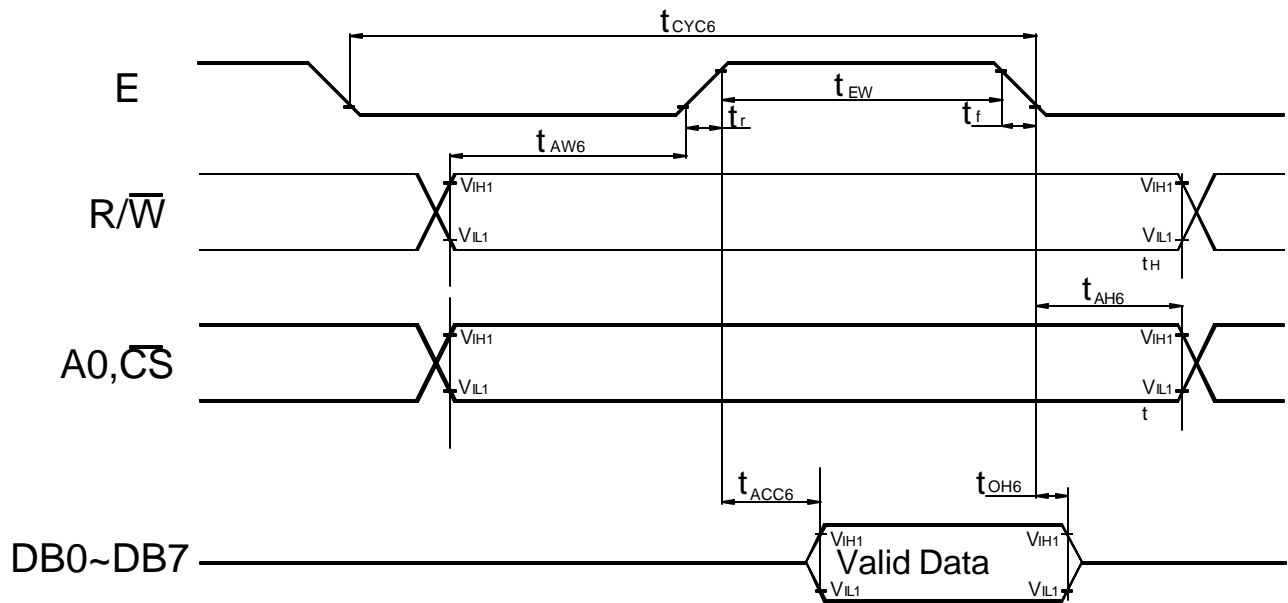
$t_{CYC6}$

E

$t_{EW}$

$t_r$

$t_f$

$t_{AW6}$

$R/\overline{W}$

$V_{IH1}$

$V_{IL1}$

$V_{IH1}$

$V_{IL1}$

$t_H$

$t_{AH6}$

$A0,\overline{CS}$

$V_{IH1}$

$V_{IL1}$

$V_{IH1}$

$V_{IL1}$

t

$t_{ACC6}$

$t_{OH6}$

DB0~DB7

$V_{IH1}$

Valid Data

$V_{IL1}$

$V_{IH1}$

$V_{IL1}$